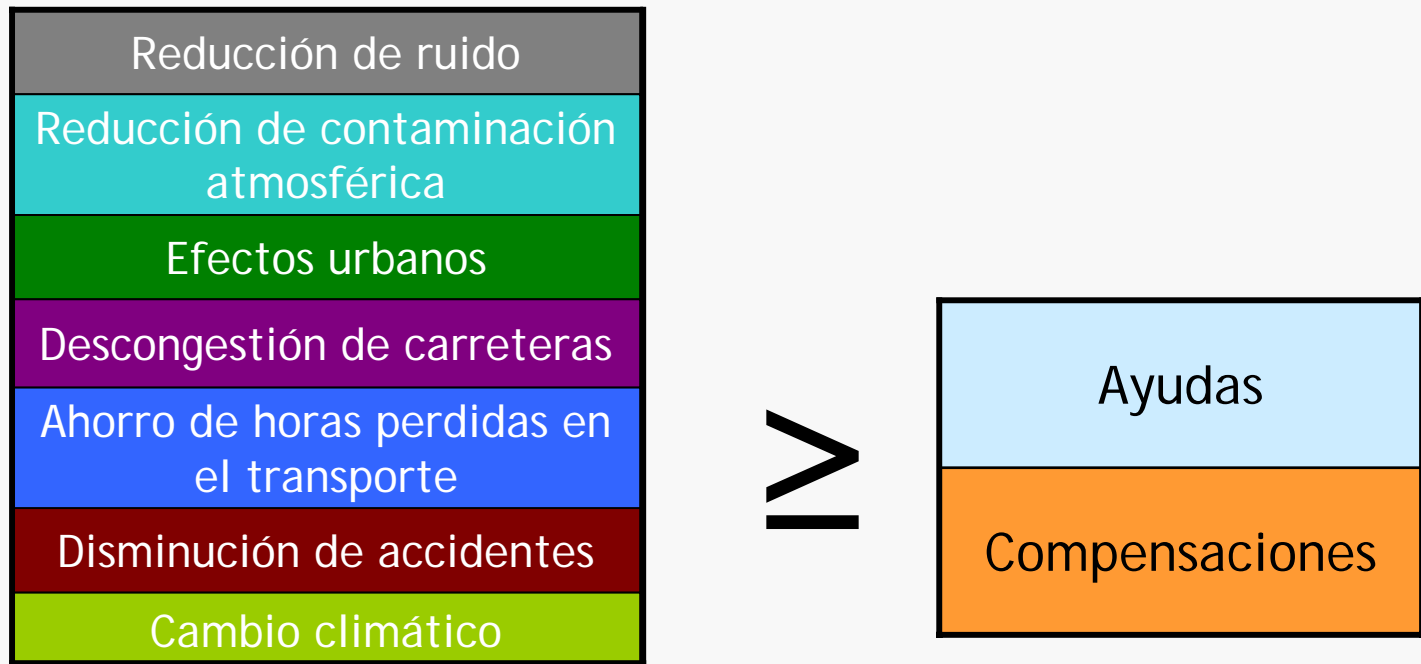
Reducción de ruido

Reducción de contaminación atmosférica

Efectos urbanos

Descongestión de carreteras

Ahorro de horas perdidas en el transporte

Disminución de accidentes

Cambio climático

$\geq$

Ayudas

Compensaciones